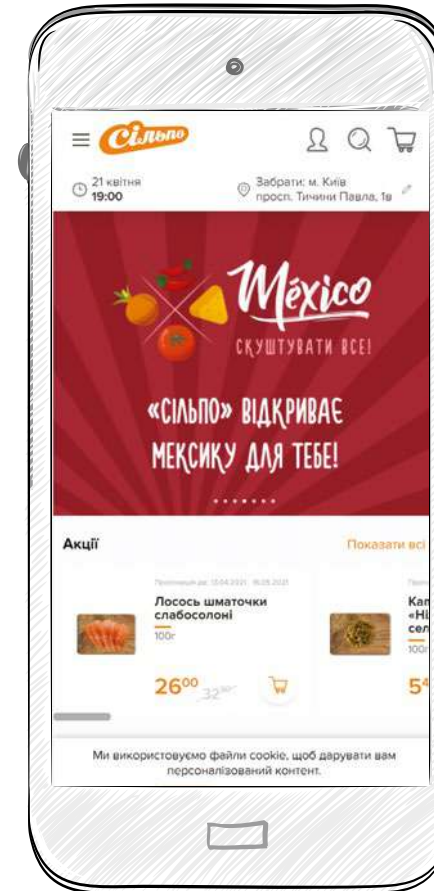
Сільпо

21 квітня
19:00

Забрати: м. Київ
просп. Тичини Павла, 1в

México
СКУШТУВАТИ ВСЕ!

«СІЛЬПО» ВІДКРИВАЄ МЕКСИКУ ДЛЯ ТЕБЕ!

Акції

Показати всі

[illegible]

Лосось шматочки слабосолоні
100г

$26^{00}$ $32^{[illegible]}$

Ка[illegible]
«Н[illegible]
се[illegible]
100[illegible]

5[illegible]

Ми використовуємо файли cookie, щоб дарувати вам персоналізований контент.